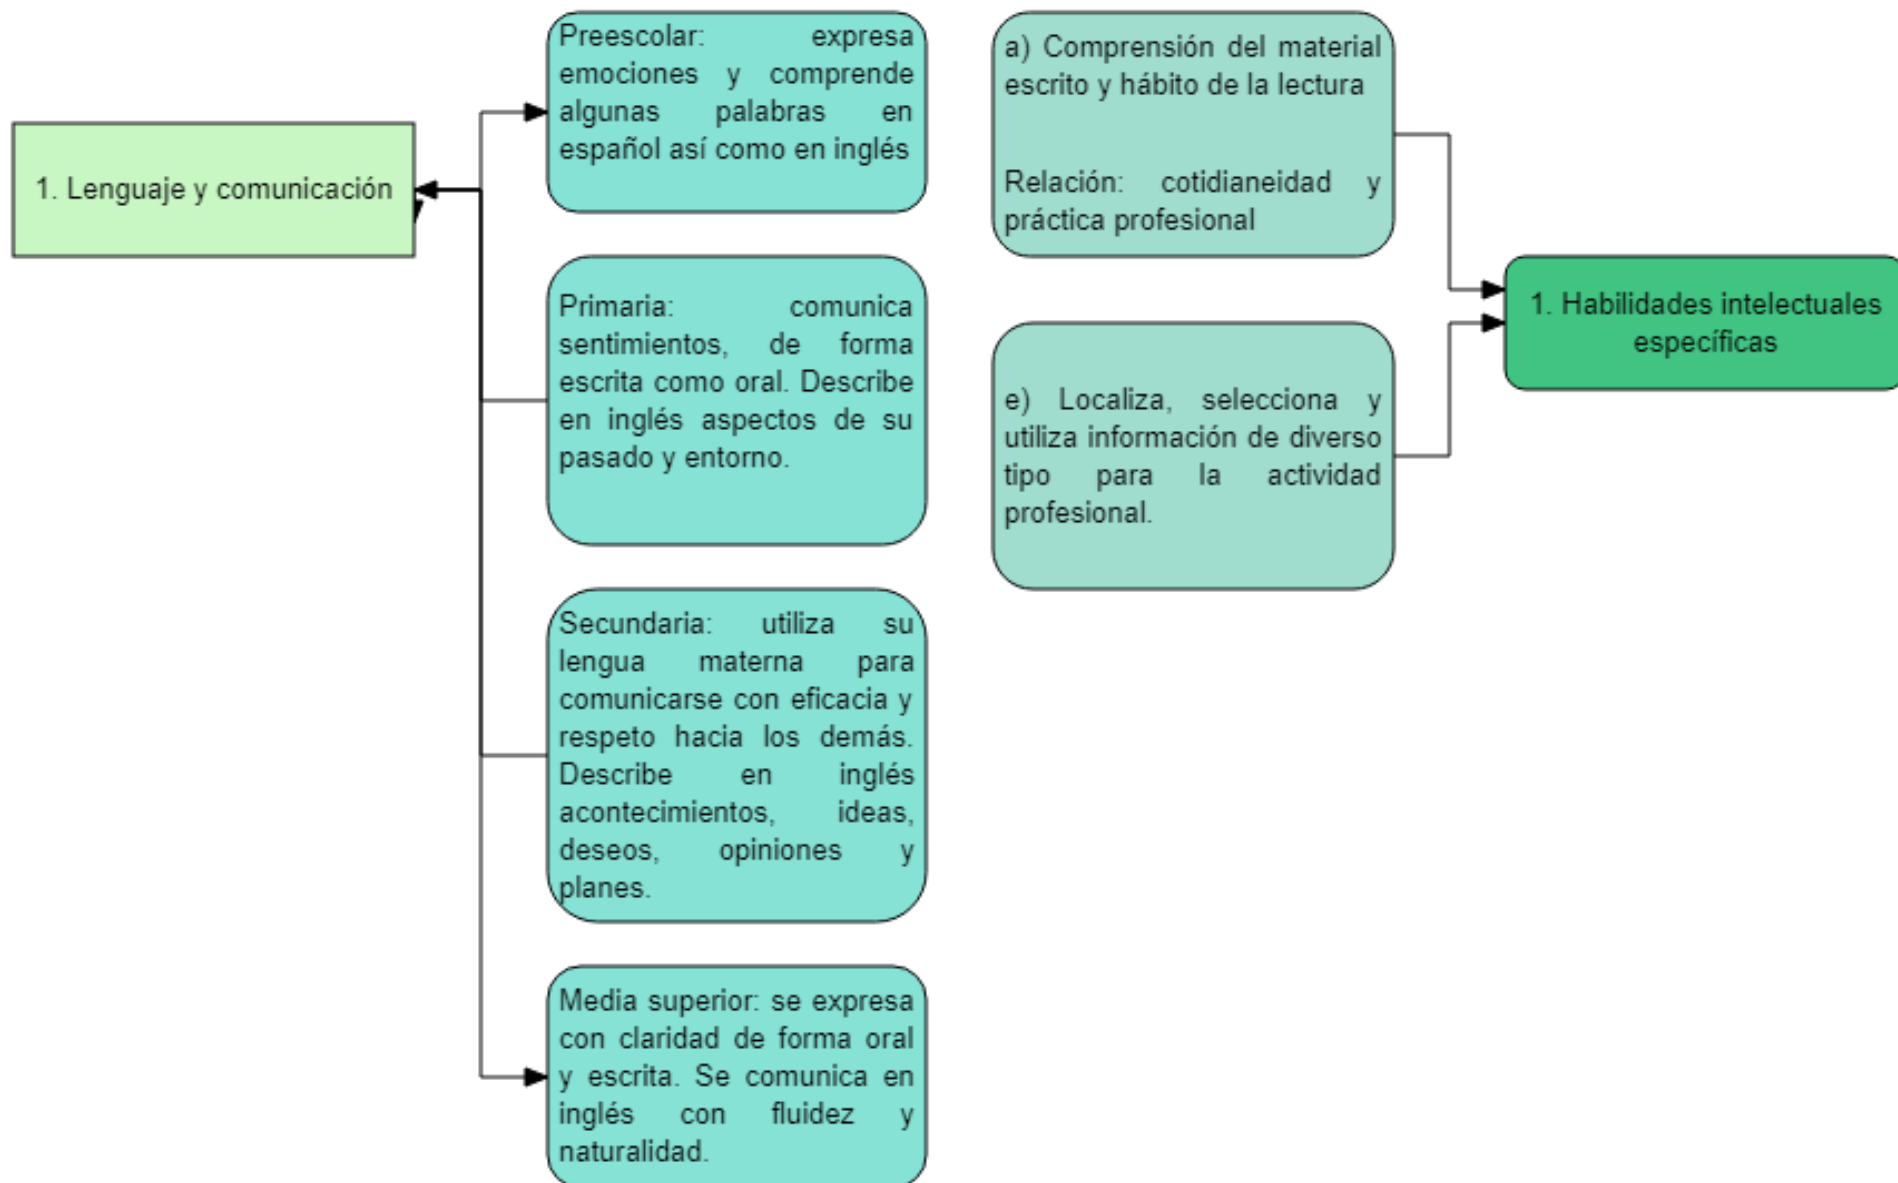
1. Lenguaje y comunicación

Preescolar: expresa emociones y comprende algunas palabras en español así como en inglés

Primaria: comunica sentimientos, de forma escrita como oral. Describe en inglés aspectos de su pasado y entorno.

Secundaria: utiliza su lengua materna para comunicarse con eficacia y respeto hacia los demás. Describe en inglés acontecimientos, ideas, deseos, opiniones y planes.

Media superior: se expresa con claridad de forma oral y escrita. Se comunica en inglés con fluidez y naturalidad.

a) Comprensión del material escrito y hábito de la lectura

Relación: cotidianeidad y práctica profesional

e) Localiza, selecciona y utiliza información de diverso tipo para la actividad profesional.

1. Habilidades intelectuales específicas